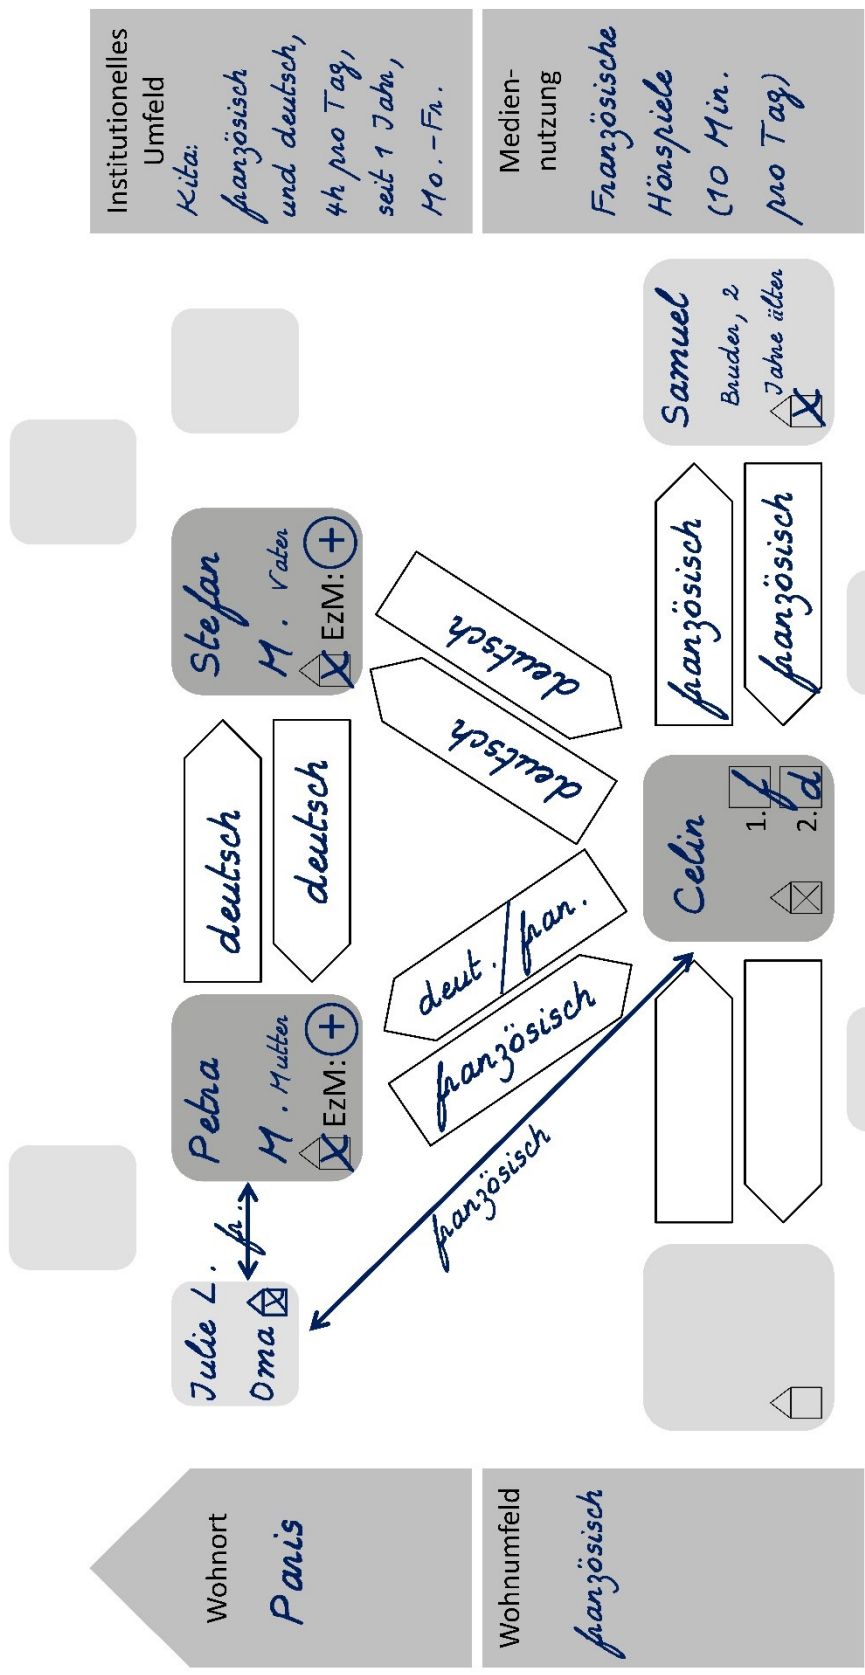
Institutionelles Umfeld
Kita: französisch und deutsch, 4h pro Tag, seit 1 Jahr, Mo.-Fr.

Mediennutzung
Französische Hörspiele (10 Min. pro Tag)

Stefan
M. Vater
EzM: +

Samuel
Bruder, 2 Jahre älter

Petra
M. Mutter
EzM: +

Julie L.
Oma

fr.

Celin
1. f
2. d

deutsch
deutsch
deutsch
deutsch
deut./fran.
französisch
französisch
französisch
französisch

Wohnort
Paris

Wohnumfeld
französisch